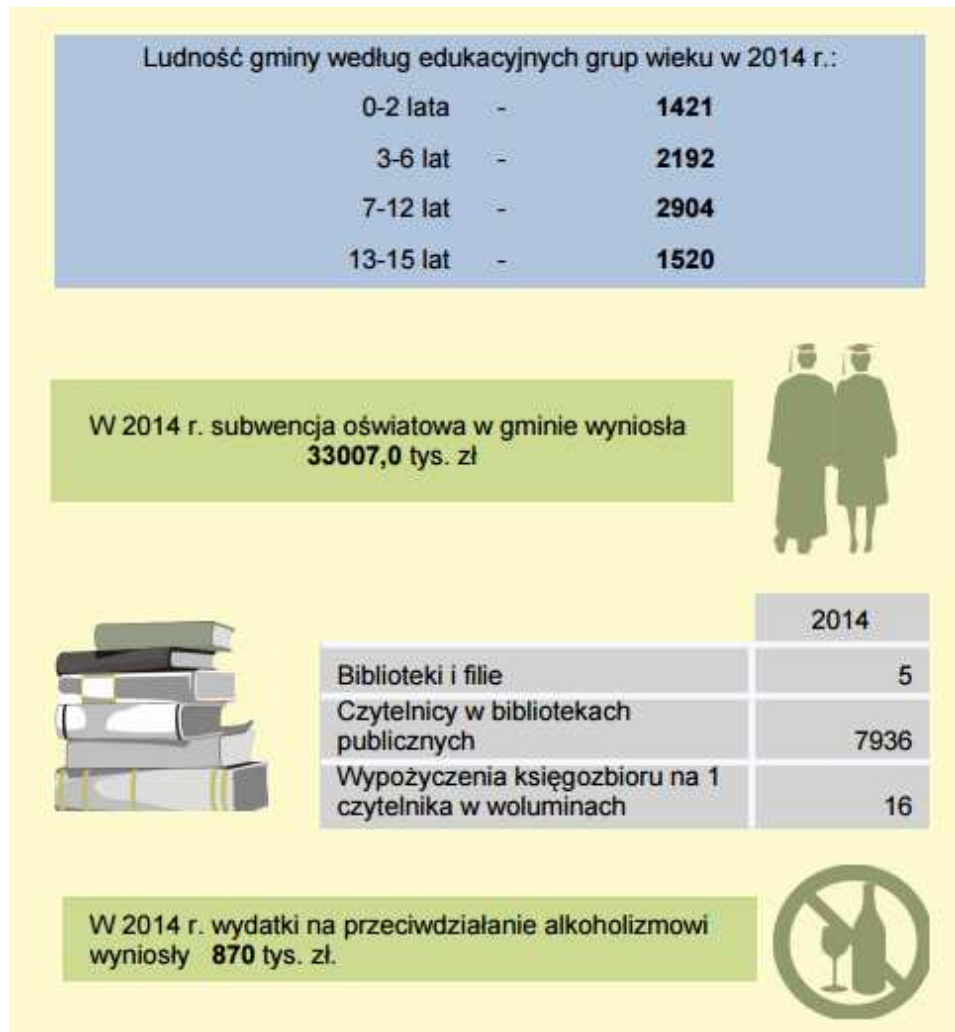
Ludność gminy według edukacyjnych grup wieku w 2014 r.:

0-2 lata - **1421**

3-6 lat - **2192**

7-12 lat - **2904**

13-15 lat - **1520**

W 2014 r. subwencja oświatowa w gminie wyniosła **33007,0** tys. zł

| | 2014 |
|---|---|
| Biblioteki i filie | 5 |
| Czytelnicy w bibliotekach publicznych | 7936 |
| Wypożyczenia księgozbioru na 1 czytelnika w woluminach | 16 |

W 2014 r. wydatki na przeciwdziałanie alkoholizmowi wyniosły **870** tys. zł.